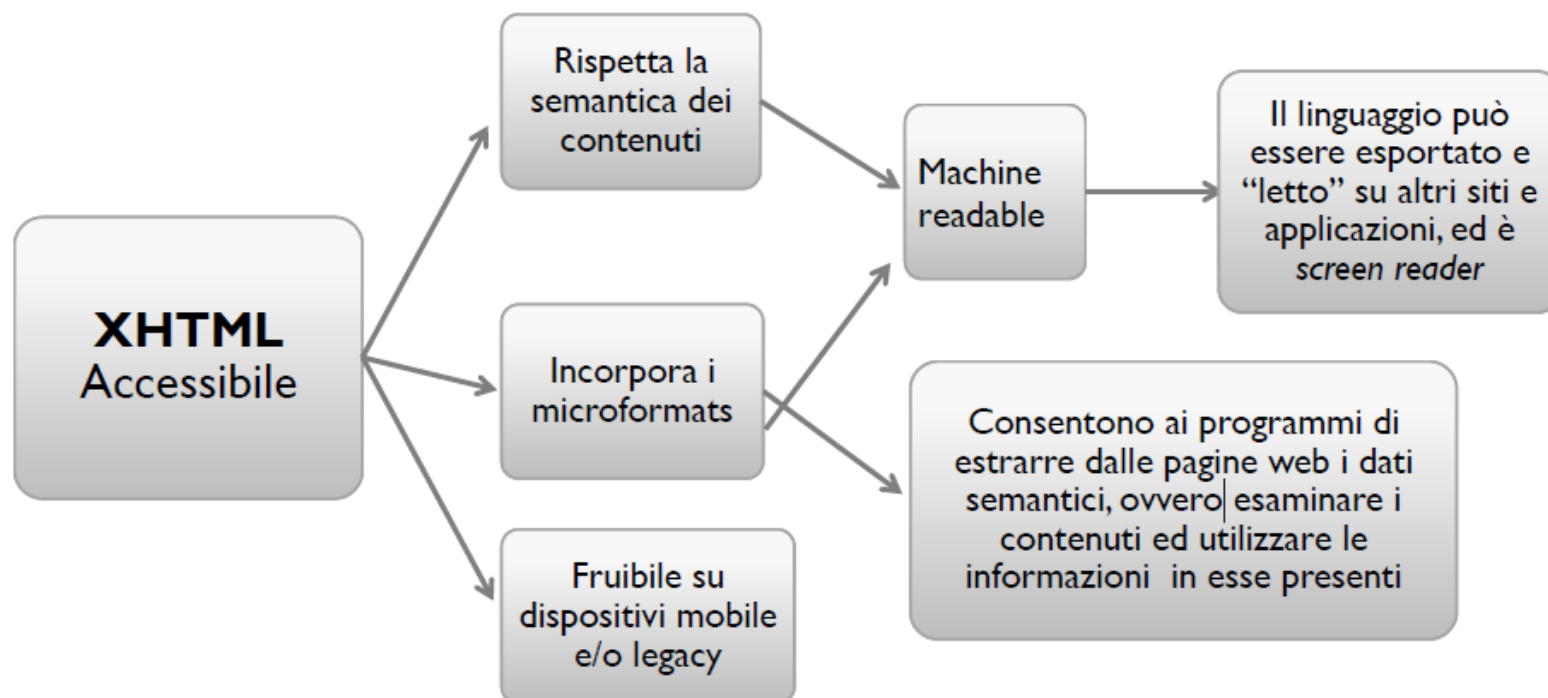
XHTML
Accessibile

Rispetta la semantica dei contenuti

Incorpora i microformats

Fruibile su dispositivi mobile e/o legacy

Machine readable

Il linguaggio può essere esportato e "letto" su altri siti e applicazioni, ed è *screen reader*

Consentono ai programmi di estrarre dalle pagine web i dati semantici, ovvero esaminare i contenuti ed utilizzare le informazioni in esse presenti